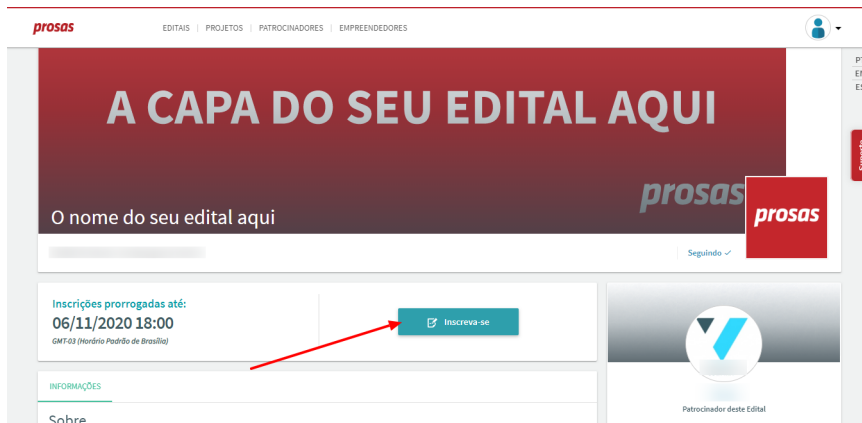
prosas

EDITAIS | PROJETOS | PATROCINADORES | EMPREENDEDORES

PT
EN
ES

A CAPA DO SEU EDITAL AQUI

prosas

O nome do seu edital aqui

prosas

Seguindo ✓

Inscrições prorrogadas até:
06/11/2020 18:00
GMT-03 (Horário Padrão de Brasília)

Inscreva-se

INFORMAÇÕES

Sobre

Patrocinador deste Edital